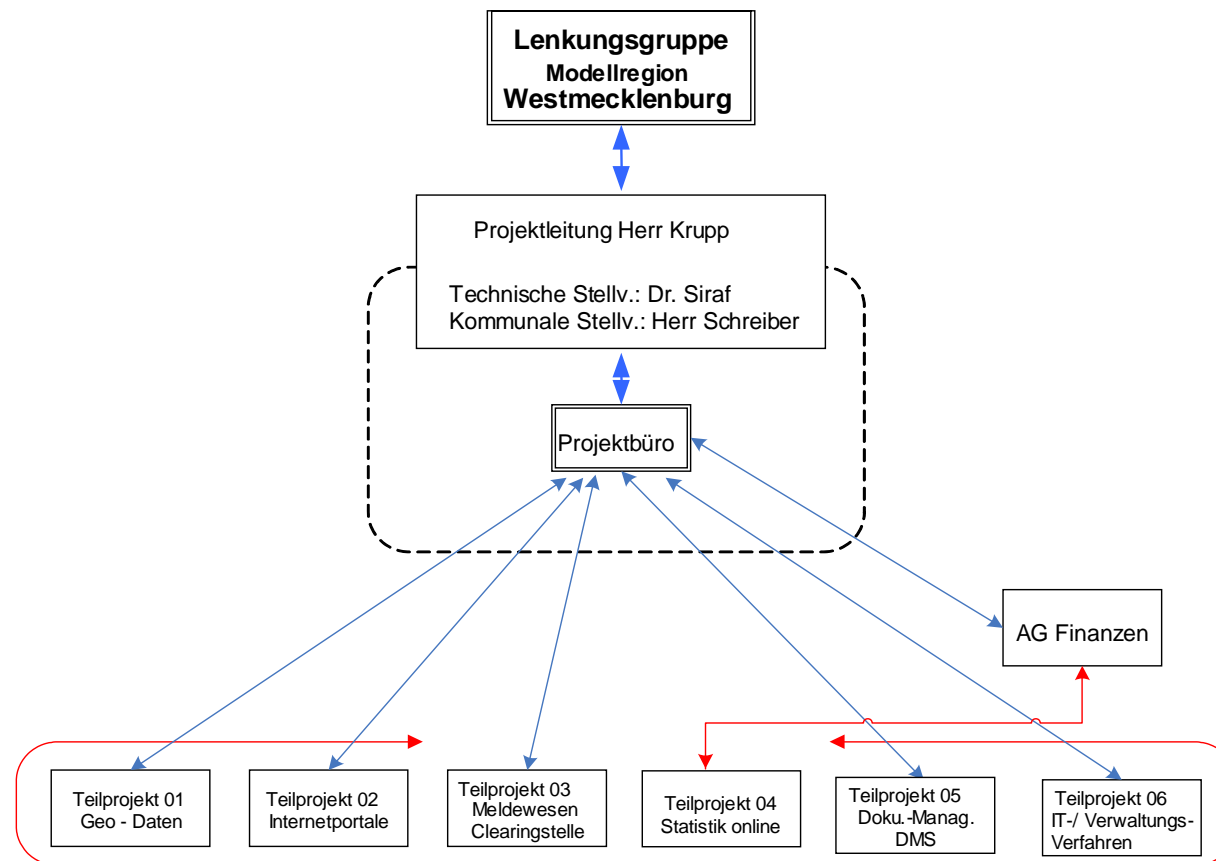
Lenkungsgruppe
Modellregion
Westmecklenburg

Projektleitung Herr Krupp

Technische Stellv.: Dr. Siraf
Kommunale Stellv.: Herr Schreiber

Projektbüro

AG Finanzen

Teilprojekt 01
Geo - Daten

Teilprojekt 02
Internetportale

Teilprojekt 03
Meldewesen
Clearingstelle

Teilprojekt 04
Statistik online

Teilprojekt 05
Doku.-Manag.
DMS

Teilprojekt 06
IT-/ Verwaltungs-
Verfahren